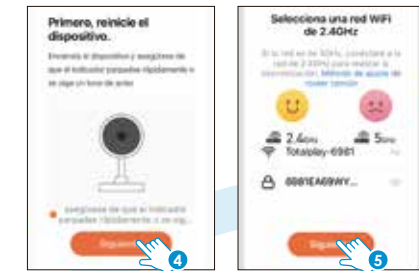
Primero, reinicie el dispositivo.

Encienda el dispositivo y asegúrese de que el indicador parpadee rápidamente o se oiga un tono de aviso

asegúrese de que el indicador parpadee rápidamente o se oig...

Siguiente

4

Selecciona una red WiFi de 2.4GHz

Si la red es de 5GHz, conéctate a la red de 2.4GHz para finalizar la reconfiguración. Método de ajuste de router común

2.4GHz

5GHz

Totalplay-6981

6981EA69WY...

Siguiente

5